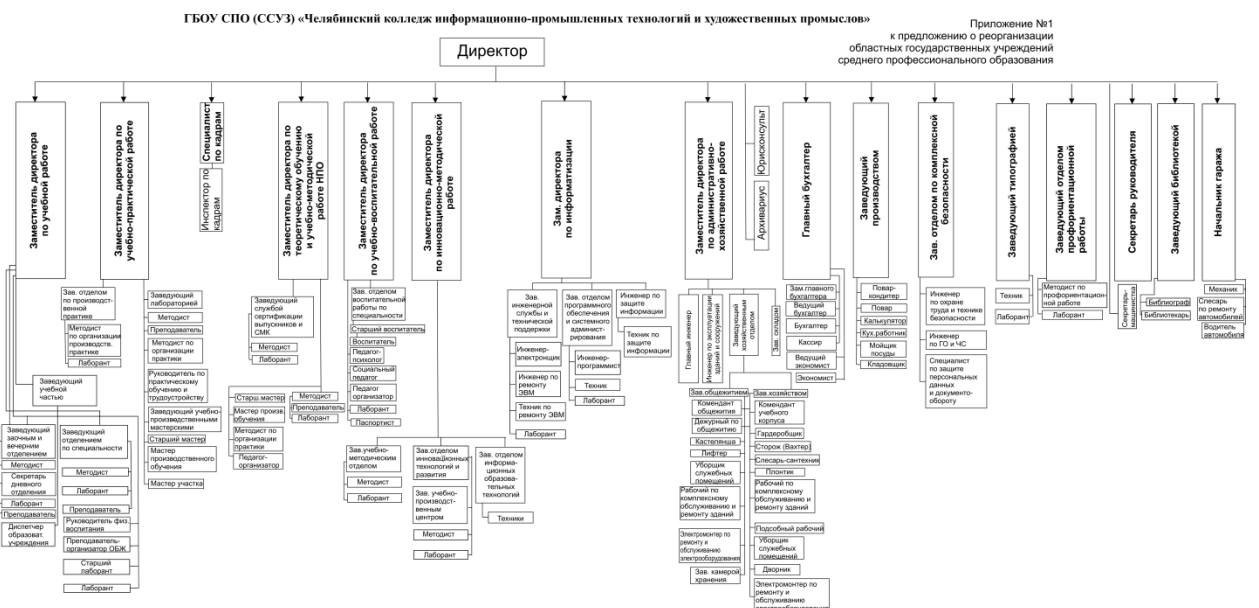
ГБОУ СПО (ССУЗ) «Челябинский колледж информационно-промышленных технологий и художественных промыслов»

Приложение №1
к предложению о реорганизации
областных государственных учреждений
среднего профессионального образования

Директор

Заместитель директора по учебной работе

Заместитель директора по учебно-практической работе

Специалист по кадрам

Инспектор по кадрам

Заместитель директора по теоретическому обучению и учебно-методической работе НПО

Заместитель директора по учебно-воспитательной работе

Заместитель директора по инновационно-методической работе

Зам. директора по информатизации

Заместитель директора по административно-хозяйственной работе

Архивариус

Юрисконсульт

Главный бухгалтер

Заведующий производством

Зав. отделом по комплексной безопасности

Заведующий типографией

Заведующий отделом профориентационной работы

Секретарь руководителя

Заведующий библиотекой

Начальник гаража

Зав. отделом по производственной практике

Методист по организации производств. практике

Лаборант

Заведующий учебной частью

Заведующий заочным и вечерним отделением

Методист

Секретарь дневного отделения

Лаборант

Преподаватель

Диспетчер образоват. учреждения

Заведующий отделением по специальности

Методист

Лаборант

Преподаватель

Руководитель физ. воспитания

Преподаватель-организатор ОБЖ

Старший лаборант

Лаборант

Заведующий лабораторией

Методист

Преподаватель

Методист по организации практики

Руководитель по практическому обучению и трудоустройству

Заведующий учебно-производственными мастерскими

Старший мастер

Мастер производственного обучения

Мастер участка

Заведующий службой сертификации выпускников и СМК

Методист

Лаборант

Старш.мастер

Мастер произв. обучения

Методист по организации практики

Педагог-организатор

Методист

Преподаватель

Лаборант

Зав. отделом воспитательной работы по специальности

Старший воспитатель

Воспитатель

Педагог-психолог

Социальный педагог

Педагог организатор

Лаборант

Паспортист

Зав.учебно-методическим отделом

Методист

Лаборант

Зав.отделом инновационных технологий и развития

Зав. учебно-производственным центром

Методист

Лаборант

Зав. отделом информационных образовательных технологий

Техники

Зав. инженерной службы и технической поддержки

Инженер-электронщик

Инженер по ремонту ЭВМ

Техник по ремонту ЭВМ

Лаборант

Зав. отделом программного обеспечения и системного администрирования

Инженер-программист

Техник

Лаборант

Инженер по защите информации

Техник по защите информации

Главный инженер

Инженер по эксплуатации зданий и сооружений

Заведующий хозяйственным отделом

Зав. складом

Зав.общежитием

Комендант общежития

Дежурный по общежитию

Кастелянша

Лифтер

Уборщик служебных помещений

Рабочий по комплексному обслуживанию и ремонту зданий

Электромонтер по ремонту и обслуживанию электрооборудования

Зав. камерой хранения

Зав.хозяйством

Комендант учебного корпуса

Гардеробщик

Сторож (Вахтер)

Слесарь-сантехник

Плотник

Рабочий по комплексному обслуживанию и ремонту зданий

Подсобный рабочий

Уборщик служебных помещений

Дворник

Электромонтер по ремонту и обслуживанию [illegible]

Зам.главного бухгалтера

Ведущий бухгалтер

Бухгалтер

Кассир

Ведущий экономист

Экономист

Повар-кондитер

Повар

Калькулятор

Кух.работник

Мойщик посуды

Кладовщик

Инженер по охране труда и технике безопасности

Инженер по ГО и ЧС

Специалист по защите персональных данных и документообороту

Техник

Лаборант

Методист по профориентационной работе

Лаборант

Секретарь-машинистка

Библиограф

Библиотекарь

Механик

Слесарь по ремонту автомобилей

Водитель автомобиля